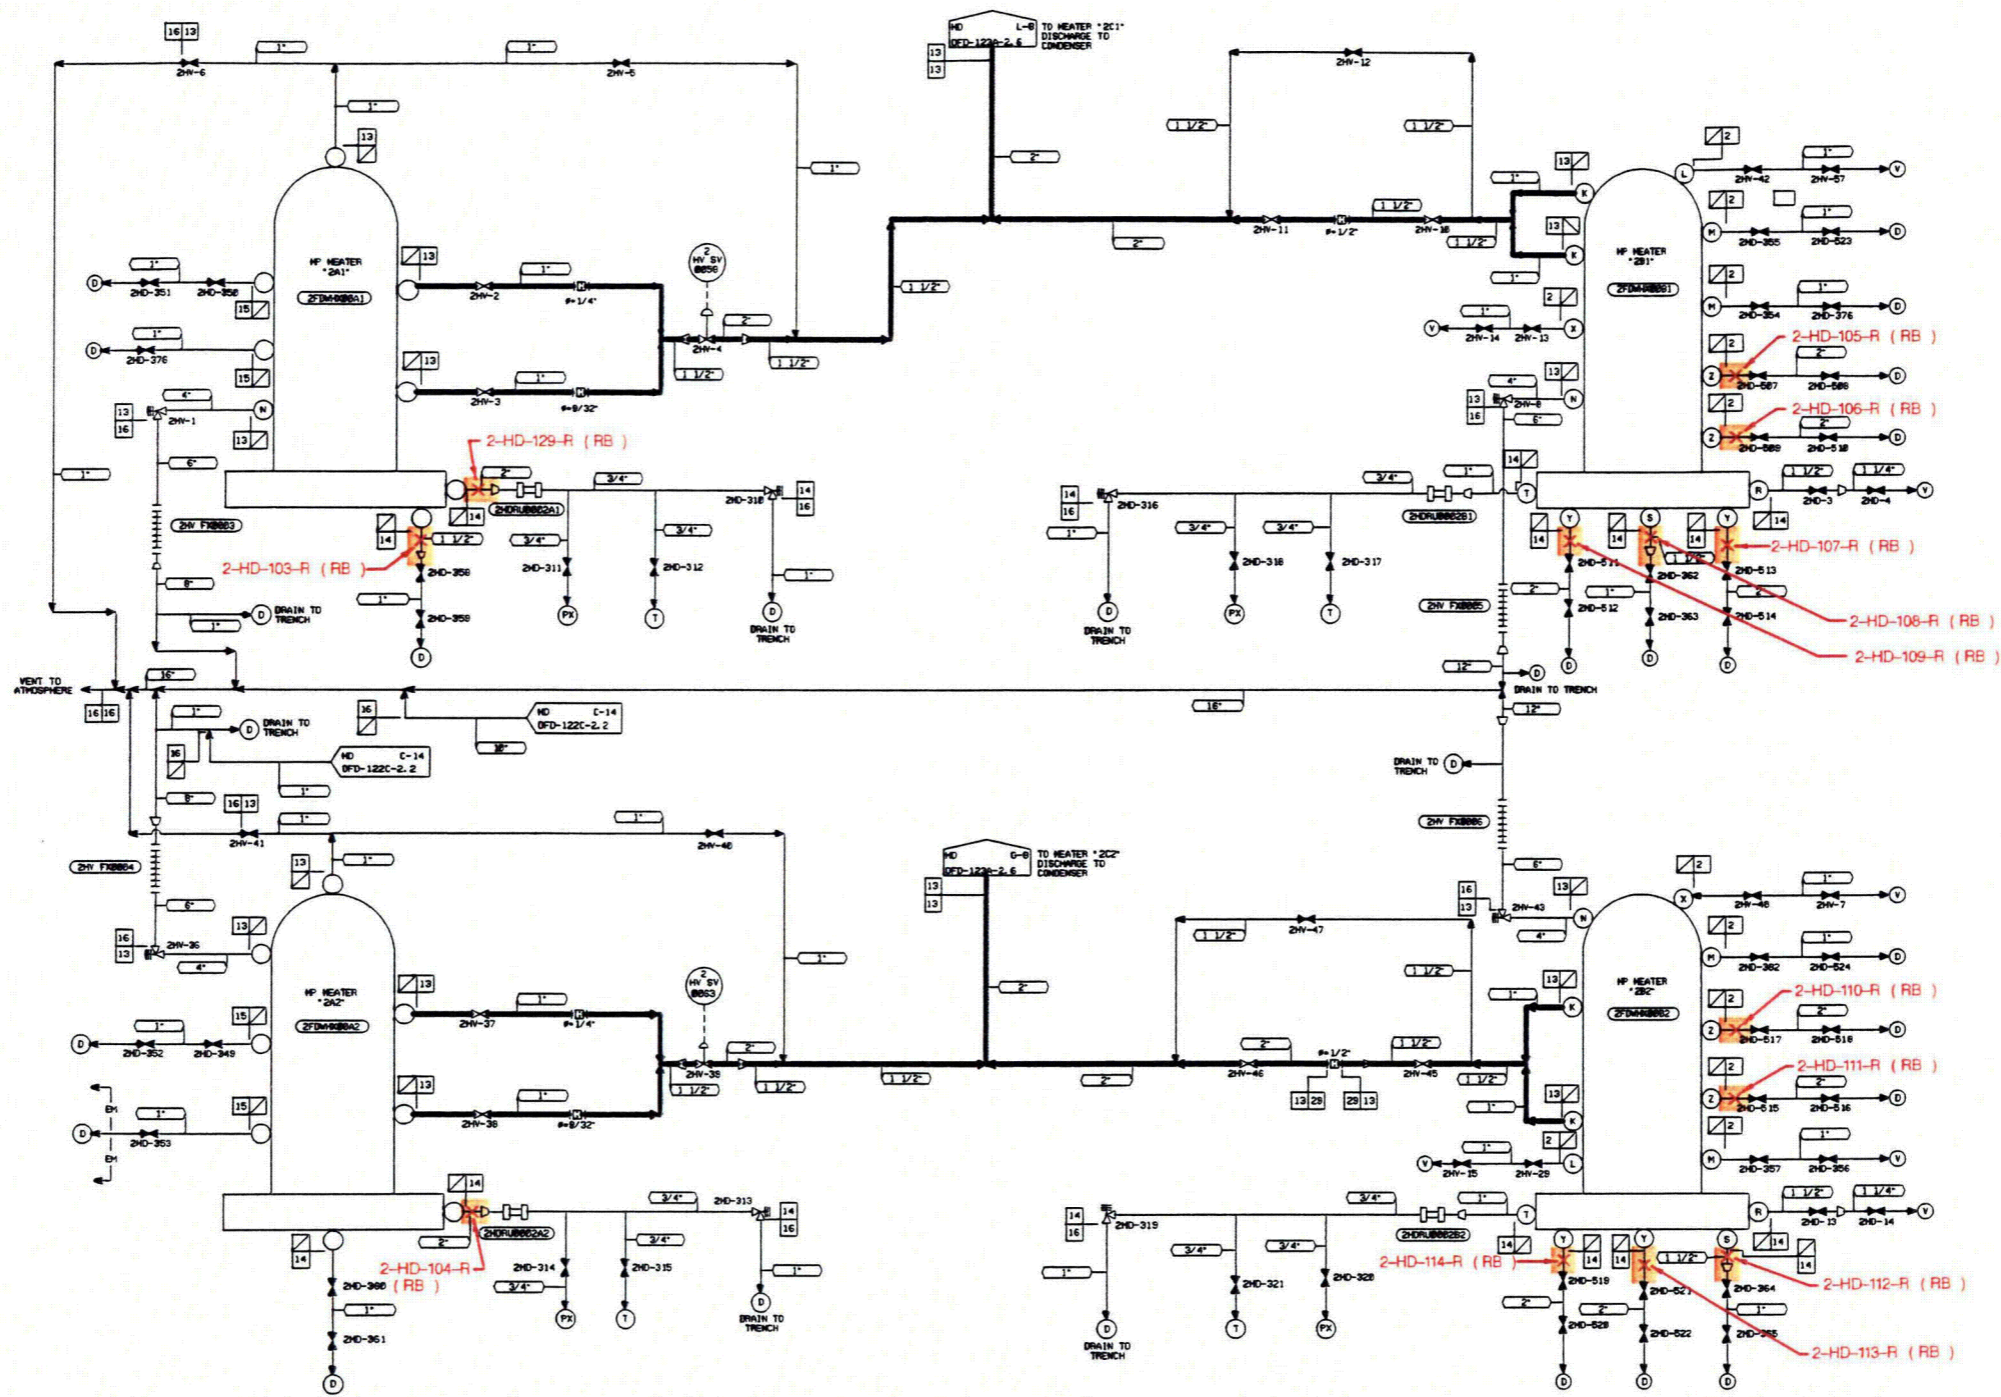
16 13
1"
1"
2HV-6
2HV-5
MD L-8
DFD-122A-2.6
TO HEATER "2C1" DISCHARGE TO CONDENSER
13
13
2HV-12
1 1/2"
1 1/2"
1"
13
2"
1"
HP HEATER "2A1"
2FDWH00A1
13
1"
2HV-2
#=1/4"
2 HV SV 0056
2HV-4
2"
1 1/2"
1 1/2"
2HV-11
#=1/2"
2HV-10
1 1/2"
1 1/2"
1 1/2"
2"
HP HEATER "2B1"
2FDWH00B1
2HV-42
2HV-57
2HD-355
2HD-523
2HD-354
2HD-376
2-HD-105-R (RB)
2HD-507
2HD-508
2-HD-106-R (RB)
2HD-509
2HD-510
2HD-351
2HD-350
2HD-376
2HV-3
#=9/32"
2HV-14
2HV-13
2HV-1
2HV-8
2-HD-129-R (RB)
3/4"
2HD-318
2HD-316
3/4"
2HD-3
2HD-4
1 1/2"
1 1/4"
2HDRU0002A1
2HDRU0002B1
2HV FX0003
2-HD-103-R (RB)
1 1/2"
2HD-358
2HD-359
2HD-311
2HD-312
2HD-318
2HD-317
2-HD-107-R (RB)
2HD-511
2HD-362
2HD-513
2HD-512
2HD-363
2HD-514
2-HD-108-R (RB)
2-HD-109-R (RB)
2HV FX0005
DRAIN TO TRENCH
DRAIN TO TRENCH
DRAIN TO TRENCH
DRAIN TO TRENCH
VENT TO ATMOSPHERE
16 16
16"
16"
12"
12"
MD C-14
DFD-122C-2.2
MD C-14
DFD-122C-2.2
10"
DRAIN TO TRENCH
DRAIN TO TRENCH
2HV FX0006
2HV-41
2HV-40
MD G-8
DFD-122A-2.6
TO HEATER "2C2" DISCHARGE TO CONDENSER
2HV FX0004
2HV-36
2HV-43
2HV-47
HP HEATER "2A2"
2FDWH00A2
2 HV SV 0053
HP HEATER "2B2"
2FDWH00B2
2HV-48
2HV-7
2HD-382
2HD-524
2-HD-110-R (RB)
2HD-517
2HD-518
2-HD-111-R (RB)
2HD-515
2HD-516
2HV-37
#=1/4"
2HV-39
2HV-46
#=1/2"
2HV-45
13 29
29 13
2HD-352
2HD-349
2HD-353
EM
EM
2HV-38
#=9/32"
2HV-15
2HV-29
2HD-357
2HD-356
2HD-313
2HD-319
2HD-13
2HD-14
2HDRU0002A2
2HDRU0002B2
2-HD-104-R
2HD-360 (RB)
2HD-361
2HD-314
2HD-315
2HD-321
2HD-320
2-HD-114-R (RB)
2HD-519
2HD-521
2HD-364
2HD-520
2HD-522
2HD-365
2-HD-112-R (RB)
2-HD-113-R (RB)
DRAIN TO TRENCH
DRAIN TO TRENCH